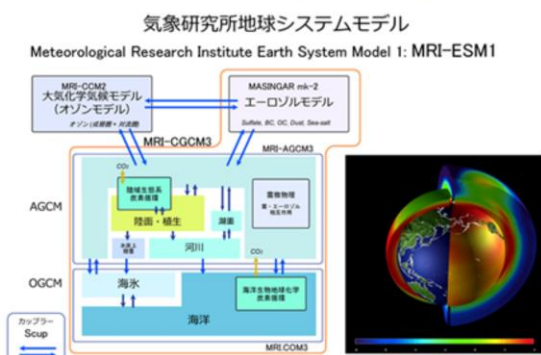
気象研究所地球システムモデル
Meteorological Research Institute Earth System Model 1: MRI-ESM1

MRI-CCM2
大気化学気候モデル
(オゾンモデル)
オゾン(成層圏・対流圏)

MASINGAR mk-2
エーロゾルモデル
Sulfate, BC, OC, Dust, Sea-salt

MRI-CGCM3
MRI-AGCM3

AGCM
$CO_2$
陸域生態系炭素循環
陸面・植生
湖面
河川
雲微物理
雲・エーロゾル相互作用
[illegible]

OGCM
$CO_2$
海氷
海洋生物地球化学炭素循環
海洋
MRI.COM3

カップラー
Scup